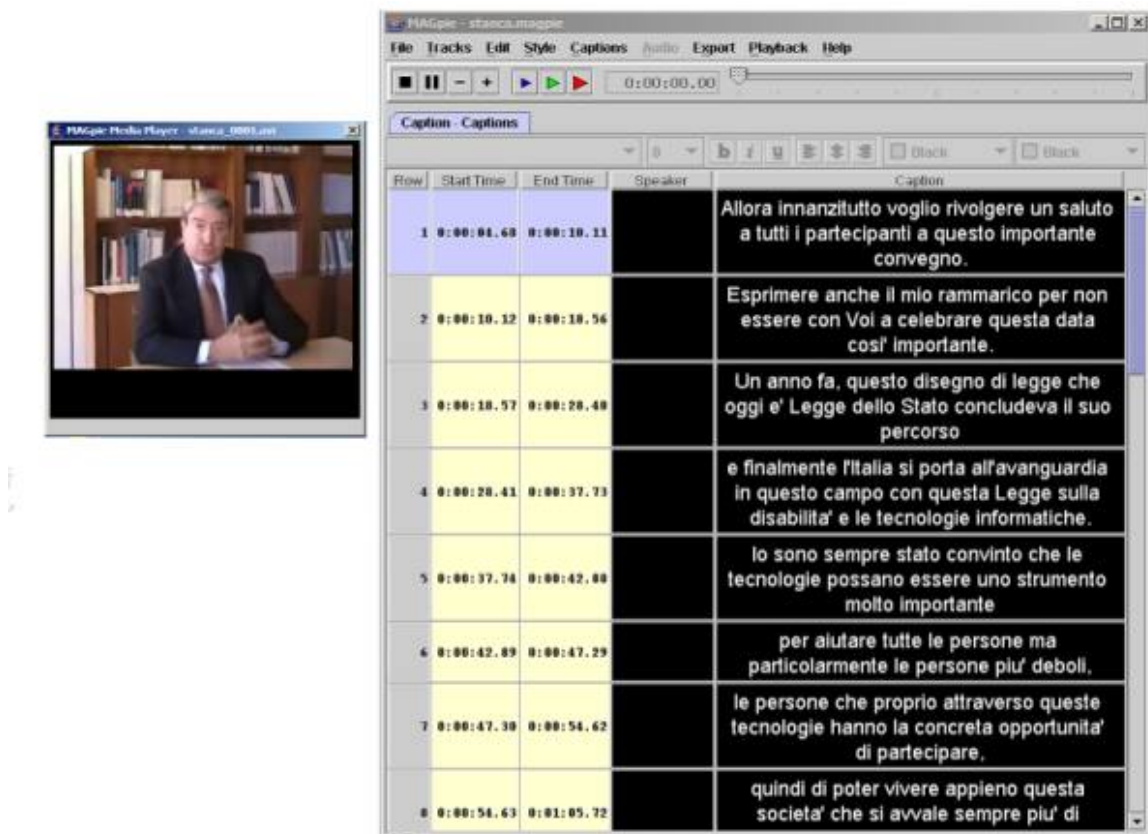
MAGpie Media Player - stanca_0001.avi

MAGpie - stanca.magpie

File Tracks Edit Style Captions Audio Export Playback Help

0:00:00.00

Caption - Captions

b i u Black Black

| Row | Start Time | End Time | Speaker | Caption |
|---|---|---|---|---|
| 1 | 0:00:04.68 | 0:00:10.11 | | Allora innanzitutto voglio rivolgere un saluto a tutti i partecipanti a questo importante convegno. |
| 2 | 0:00:10.12 | 0:00:18.56 | | Esprimere anche il mio rammarico per non essere con Voi a celebrare questa data cosi' importante. |
| 3 | 0:00:18.57 | 0:00:28.40 | | Un anno fa, questo disegno di legge che oggi e' Legge dello Stato concludeva il suo percorso |
| 4 | 0:00:28.41 | 0:00:37.73 | | e finalmente l'Italia si porta all'avanguardia in questo campo con questa Legge sulla disabilita' e le tecnologie informatiche. |
| 5 | 0:00:37.74 | 0:00:42.88 | | Io sono sempre stato convinto che le tecnologie possano essere uno strumento molto importante |
| 6 | 0:00:42.89 | 0:00:47.29 | | per aiutare tutte le persone ma particolarmente le persone piu' deboli, |
| 7 | 0:00:47.30 | 0:00:54.62 | | le persone che proprio attraverso queste tecnologie hanno la concreta opportunita' di partecipare, |
| 8 | 0:00:54.63 | 0:01:05.72 | | quindi di poter vivere appieno questa societa' che si avvale sempre piu' di |